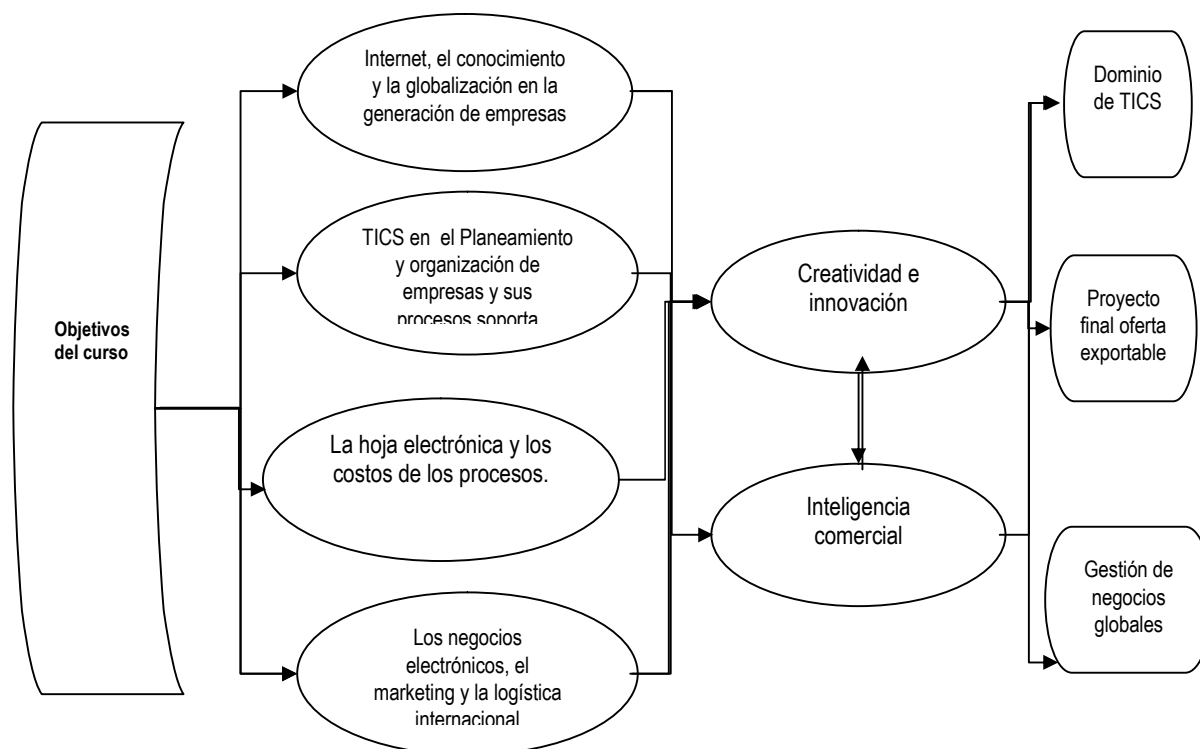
Objetivos del curso

Internet, el conocimiento y la globalización en la generación de empresas

TICS en el Planeamiento y organización de empresas y sus procesos soporta

La hoja electrónica y los costos de los procesos.

Los negocios electrónicos, el marketing y la logística internacional

Creatividad e innovación

Inteligencia comercial

Dominio de TICS

Proyecto final oferta exportable

Gestión de negocios globales